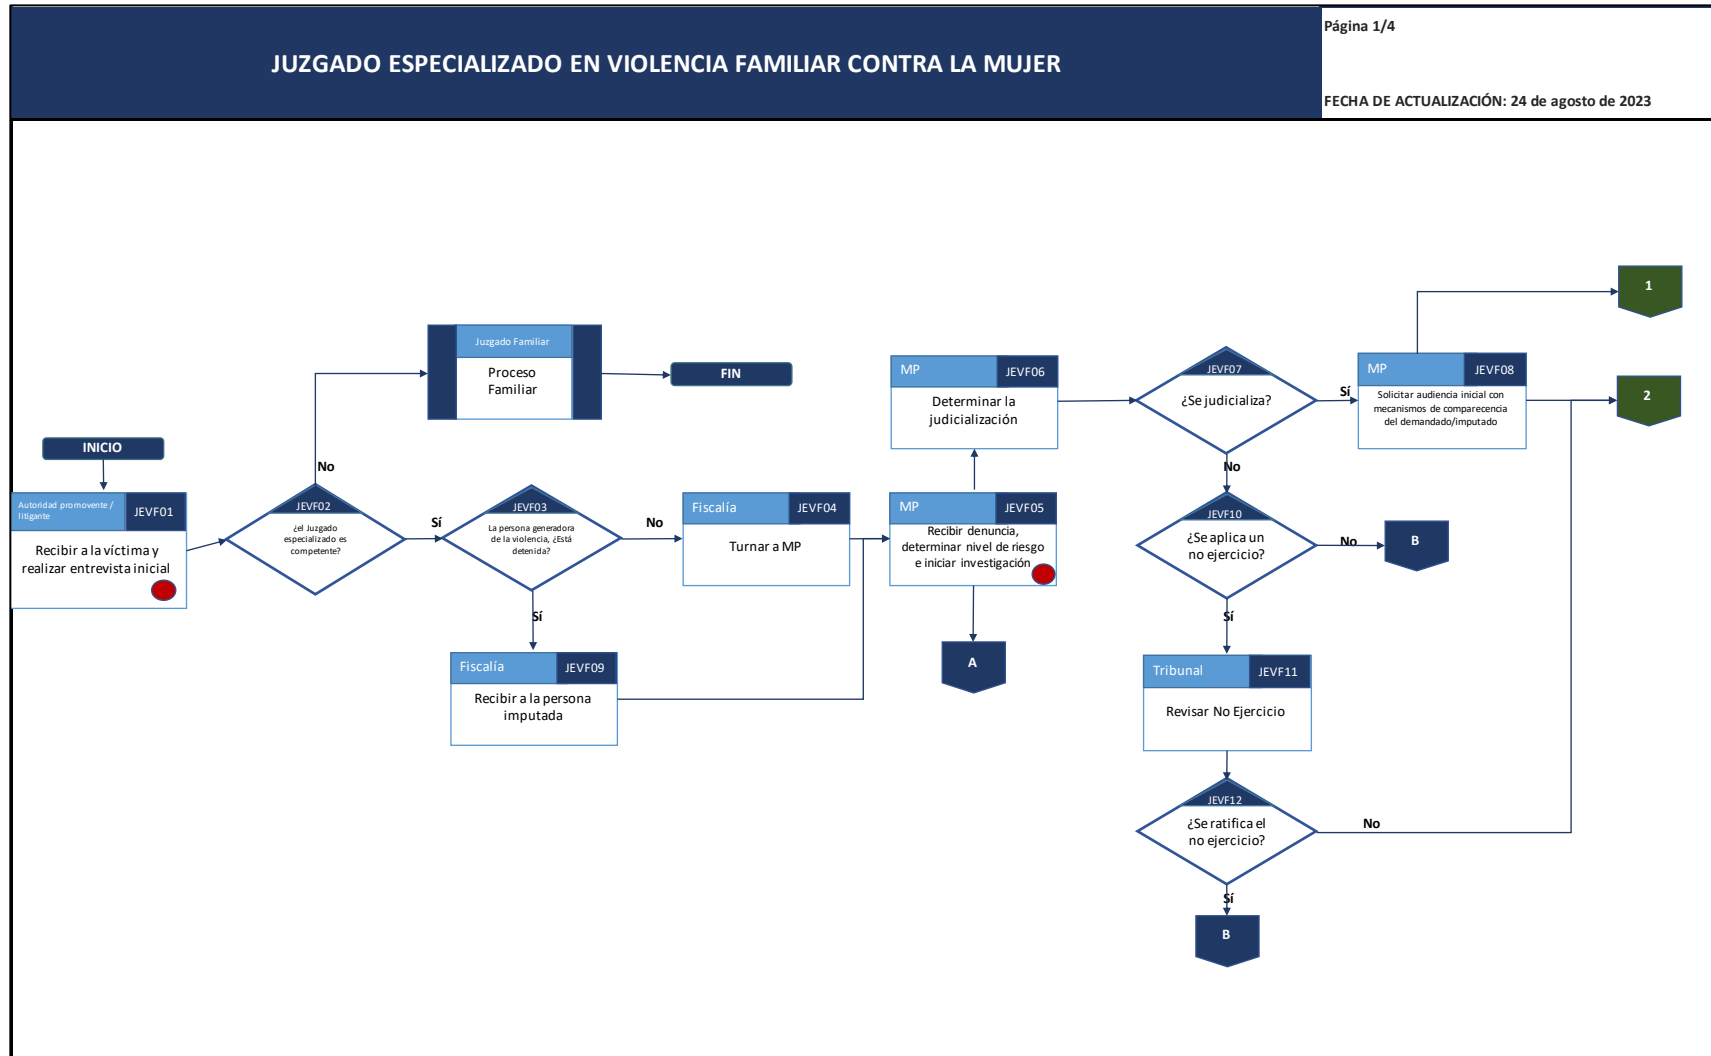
JUZGADO ESPECIALIZADO EN VIOLENCIA FAMILIAR CONTRA LA MUJER

Página 1/4

FECHA DE ACTUALIZACIÓN: 24 de agosto de 2023

INICIO

Autoridad promovente / litigante
JEVF01
Recibir a la víctima y realizar entrevista inicial

JEVF02
¿el Juzgado especializado es competente?

No

Juzgado Familiar
Proceso Familiar

FIN

Sí

JEVF03
La persona generadora de la violencia, ¿Está detenida?

No

Sí

Fiscalía
JEVF04
Turnar a MP

Fiscalía
JEVF09
Recibir a la persona imputada

MP
JEVF05
Recibir denuncia, determinar nivel de riesgo e iniciar investigación

A

MP
JEVF06
Determinar la judicialización

JEVF07
¿Se judicializa?

Sí

MP
JEVF08
Solicitar audiencia inicial con mecanismos de comparecencia del demandado/imputado

1

2

No

JEVF10
¿Se aplica un no ejercicio?

No

B

Sí

Tribunal
JEVF11
Revisar No Ejercicio

JEVF12
¿Se ratifica el no ejercicio?

No

Sí

B